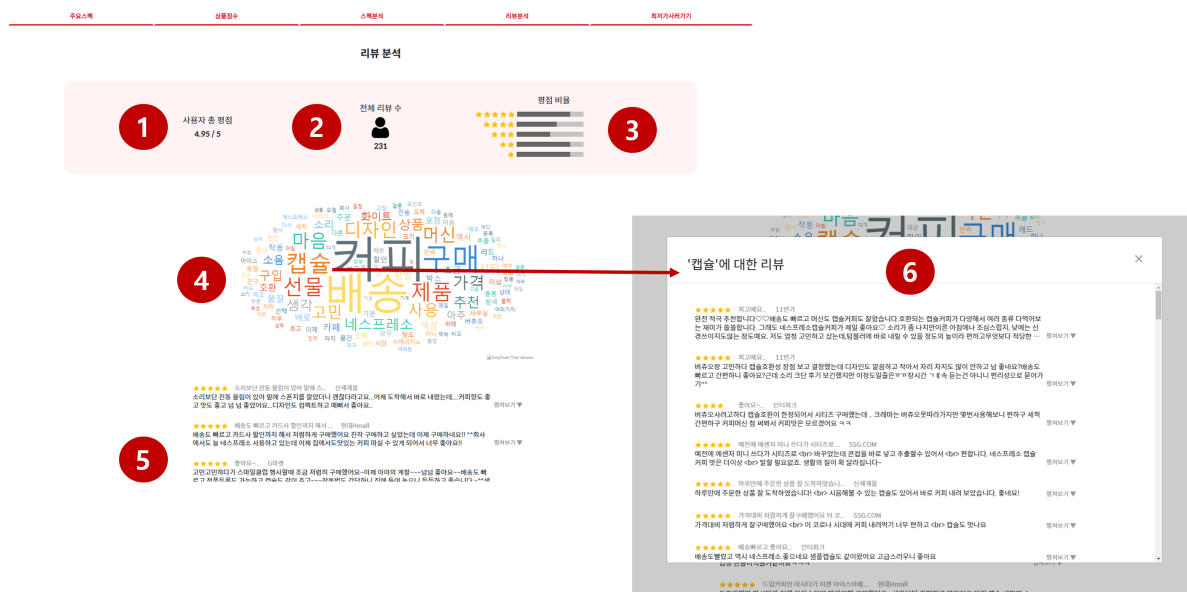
주요스펙 상품점수 스펙분석 리뷰분석 최저가사러가기

리뷰 분석

1
사용자 총 평점
4.95 / 5

2
전체 리뷰 수
231

3
평점 비율
★★★★★
★★★★
★★★
★★
★

4
커피 구매 배송 캡슐 선물 마음 디자인 머신 제품 가격 고민 네스프레소 구입 생각 소리 상품 추천 사용 소음 화이트 카페

5
★★★★★ 소리보단 진동 울림이 있어 밑에 스... 신세계몰
소리보단 진동 울림이 있어 밑에 스폰지를 깔았더니 괜찮더라고요...어제 도착해서 바로 내렸는데...커피맛도 좋고 맛도 좋고 넘 넘 좋았어요...디자인도 컴팩트하고 예뻐서 좋아요.. 펼쳐보기▼

★★★★★ 배송도 빠르고 카드사 할인까지 해서... 현대Hmall
배송도 빠르고 카드사 할인까지 해서 저렴하게 구매했어요 진작 구매하고 싶었는데 이제 구매하네요!! ^^회사에서도 늘 네스프레소 사용하고 있는데 이제 집에서도맛있는 커피 마실 수 있게 되어서 너무 좋아요!! 펼쳐보기▼

★★★★★ 좋아요... G마켓
고민고민하다가 스마일클럽 행사할때 조금 저렴히 구매했어요~이제 아마의 계절~~~냄냄 좋아요~~배송도 빠르고 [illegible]

'캡슐'에 대한 리뷰

6

★★★★★ 최고예요... 11번가
완전 적극 추천합니다♡♡배송도 빠르고 머신도 캡슐커피도 잘왔습니다.호환되는 캡슐커피가 다양해서 여러 종류 다먹어보는 재미가 쏠쏠합니다. 그래도 네스프레소캡슐커피가 제일 좋아요♡ 소리가 좀 나지만이른 아침에나 조심스럽지, 낮에는 신경쓰이지도않는 정도예요. 저도 엄청 고민하고 샀는데,텀블러에 바로 내릴 수 있을 정도의 높이라 편하고무엇보다 적당한 ... 펼쳐보기▼

★★★★★ 최고예요... 11번가
버츄오랑 고민하다 캡슐호환성 정말 보고 결정했는데 디자인도 깔끔하고 작아서 자리 차지도 많이 안하고 넘 좋네요?배송도 빠르고 간편하니 좋아요?근데 소리 크단 후기 보긴했지만 이정도일줄은ㅠㅠ정시간 ㄱㅔ속 듣는건 아니니 편리성으로 묻어가!^^ 펼쳐보기▼

★★★★ 좋아요... 인터파크
버츄오사려고하다 캡슐호환이 한정되어서 시티즈 구매했는데.. 크레마는 버츄오못따라가지만 몇번사용해보니 편하구 세척간편하구 커피머신 첨 써봐서 커피맛은 모르겠어요 ㅋㅋ 펼쳐보기▼

★★★★★ 예전에 예센자 미니 쓰다가 시티즈로... SSG.COM
예전에 예센자 미니 쓰다가 시티즈로 <br> 바꾸었는데 큰컵을 바로 넣고 추출할수 있어서 <br> 편합니다. 네스프레소 캡슐커피 맛은 더이상 <br> 말할 필요없죠. 생활의 질이 확 달라집니다~ 펼쳐보기▼

★★★★★ 하루만에 주문한 상품 잘 도착하였습니... 신세계몰
하루만에 주문한 상품 잘 도착하였습니다! <br> 시음해볼 수 있는 캡슐도 있어서 바로 커피 내려 보았습니다. 좋네요! 펼쳐보기▼

★★★★★ 가격대비 저렴하게 잘구매했어요 <br> 이 코... SSG.COM
가격대비 저렴하게 잘구매했어요 <br> 이 코로나 시대에 커피 내려먹기 너무 편하고 <br> 캡슐도 맛나요 펼쳐보기▼

★★★★★ 배송빠르고 좋아요... 인터파크
배송도빠르고 역시 네스프레소 좋으네요 샘플캡슐도 같이왔어요 고급스러우니 좋아요 펼쳐보기▼

★★★★ 드립커피만 마시다가 이번 머신... 현대Hmall